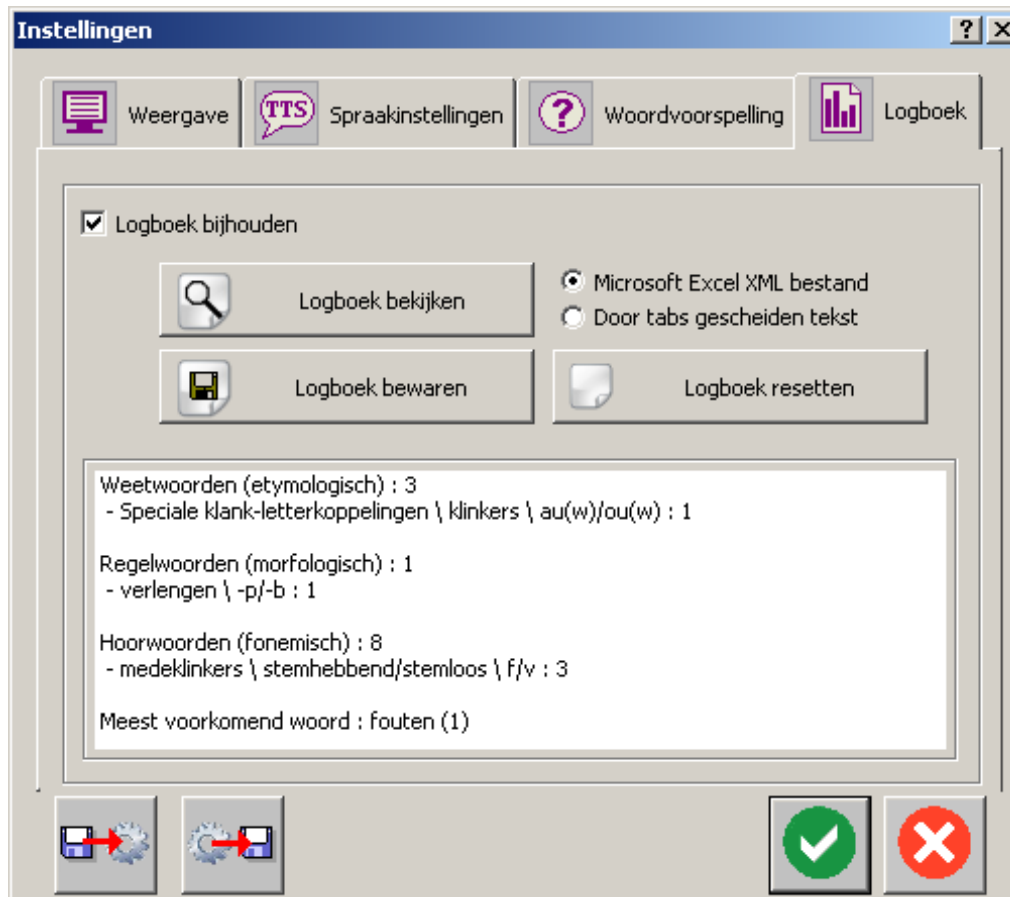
Instellingen
? X

Weergave
TTS
Spraakinstellingen
?
Woordvoorspelling
Logboek

☑ Logboek bijhouden

Logboek bekijken
Microsoft Excel XML bestand
Door tabs gescheiden tekst
Logboek bewaren
Logboek resetten

Weetwoorden (etymologisch) : 3
- Speciale klank-letterkoppelingen \ klinkers \ au(w)/ou(w) : 1

Regelwoorden (morfologisch) : 1
- verlengen \ -p/-b : 1

Hoorwoorden (fonemisch) : 8
- medeklinkers \ stemhebbend/stemloos \ f/v : 3

Meest voorkomend woord : fouten (1)